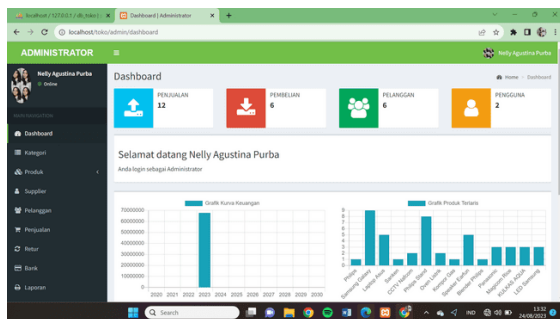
localhost / 127.0.0.1 / db_toko | Dashboard | Administrator

localhost/toko/admin/dashboard

ADMINISTRATOR

Nelly Agustina Purba

Nelly Agustina Purba
Online

Dashboard

Kategori

Produk

Supplier

Pelanggan

Penjualan

Retur

Bank

Laporan

Dashboard

Home > Dashboard

PENJUALAN
12

PEMBELIAN
6

PELANGGAN
6

PENGGUNA
2

Selamat datang Nelly Agustina Purba

Anda login sebagai Administrator

Grafik Kurva Keuangan

70000000
60000000
50000000
40000000
30000000
20000000
10000000
0

2020 2021 2022 2023 2024 2025 2026 2027 2028 2029 2030

Grafik Produk Terlaris

9
8
7
6
5
4
3
2
1
0

Philips
Samsung Galaxy
Laptop Asus
Sanken
CCTV Hikvision
Philips Stand
Oven Listrik
Kompor Gas
Speaker Earfun
Blender Philips
Panasonic
Magicom Rice
KULKAS AQUA
LED Samsung

Search

IND

13:32
24/06/2023